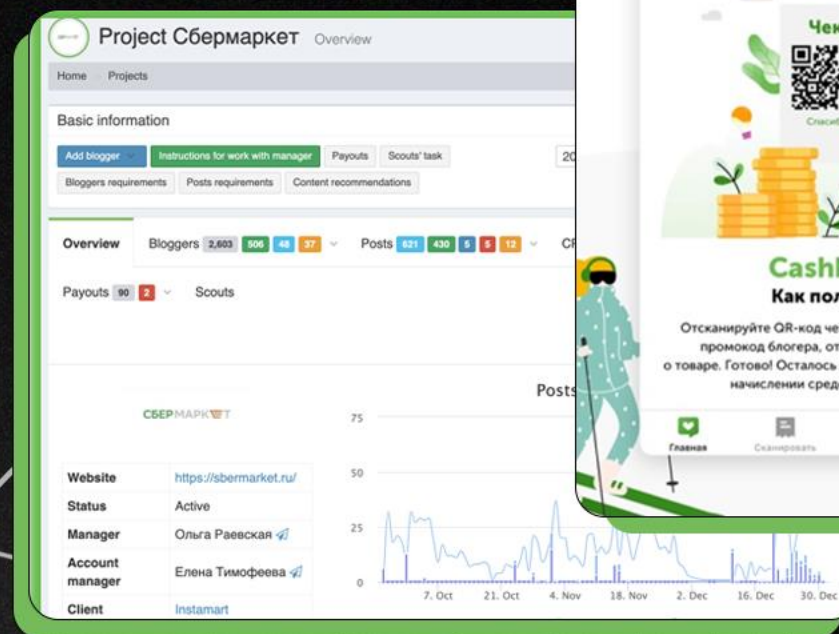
Project Сбермаркет Overview

Home Projects

Basic information

Add blogger Instructions for work with manager Payouts Scouts' task

Bloggers requirements Posts requirements Content recommendations

Overview Bloggers 2,603 506 48 37 Posts 621 430 5 5 12 Cl

Payouts 90 2 Scouts

СБЕРМАРКЕТ

| Website | https://sbermarket.ru/ |
|---|---|
| Status | Active |
| Manager | Ольга Раевская |
| Account manager | Елена Тимофеева |
| Client | Instamart |

Posts

75
50
25
0

7. Oct 21. Oct 4. Nov 18. Nov 2. Dec 16. Dec 30. Dec

Чек

Спасиб

Cashl

Как пол

Отсканируйте QR-код че промокод блогера, от о товаре. Готово! Осталось начислении сред

Главная Сканировать